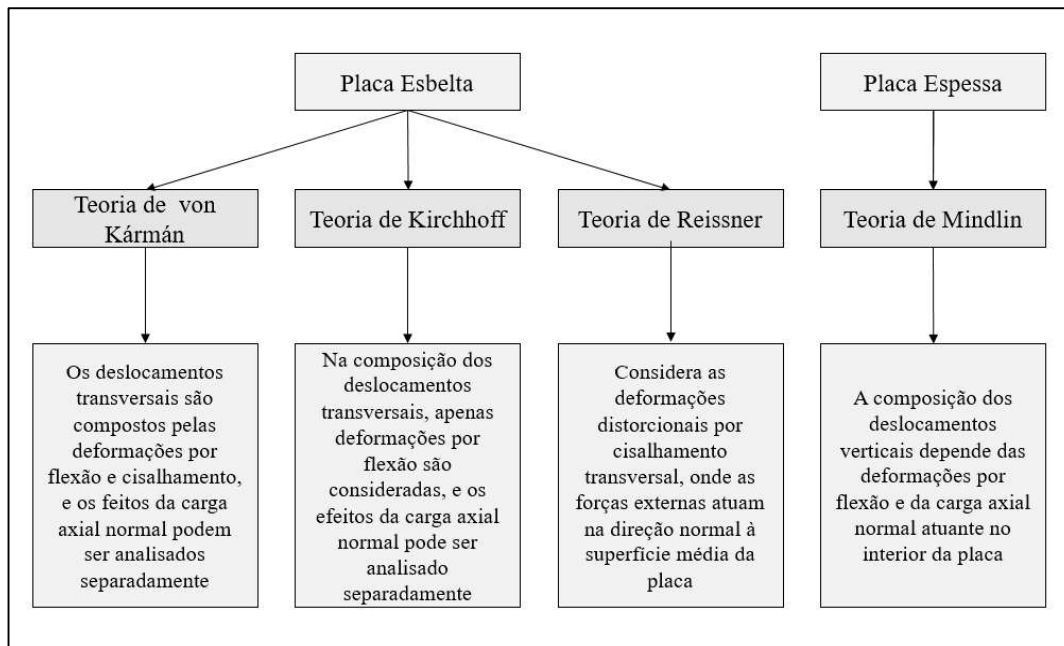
Placa Esbelta

Placa Espessa

Teoria de von Kármán

Teoria de Kirchhoff

Teoria de Reissner

Teoria de Mindlin

Os deslocamentos transversais são compostos pelas deformações por flexão e cisalhamento, e os feitos da carga axial normal podem ser analisados separadamente

Na composição dos deslocamentos transversais, apenas deformações por flexão são consideradas, e os efeitos da carga axial normal pode ser analisado separadamente

Considera as deformações distorcionais por cisalhamento transversal, onde as forças externas atuam na direção normal à superfície média da placa

A composição dos deslocamentos verticais depende das deformações por flexão e da carga axial normal atuante no interior da placa